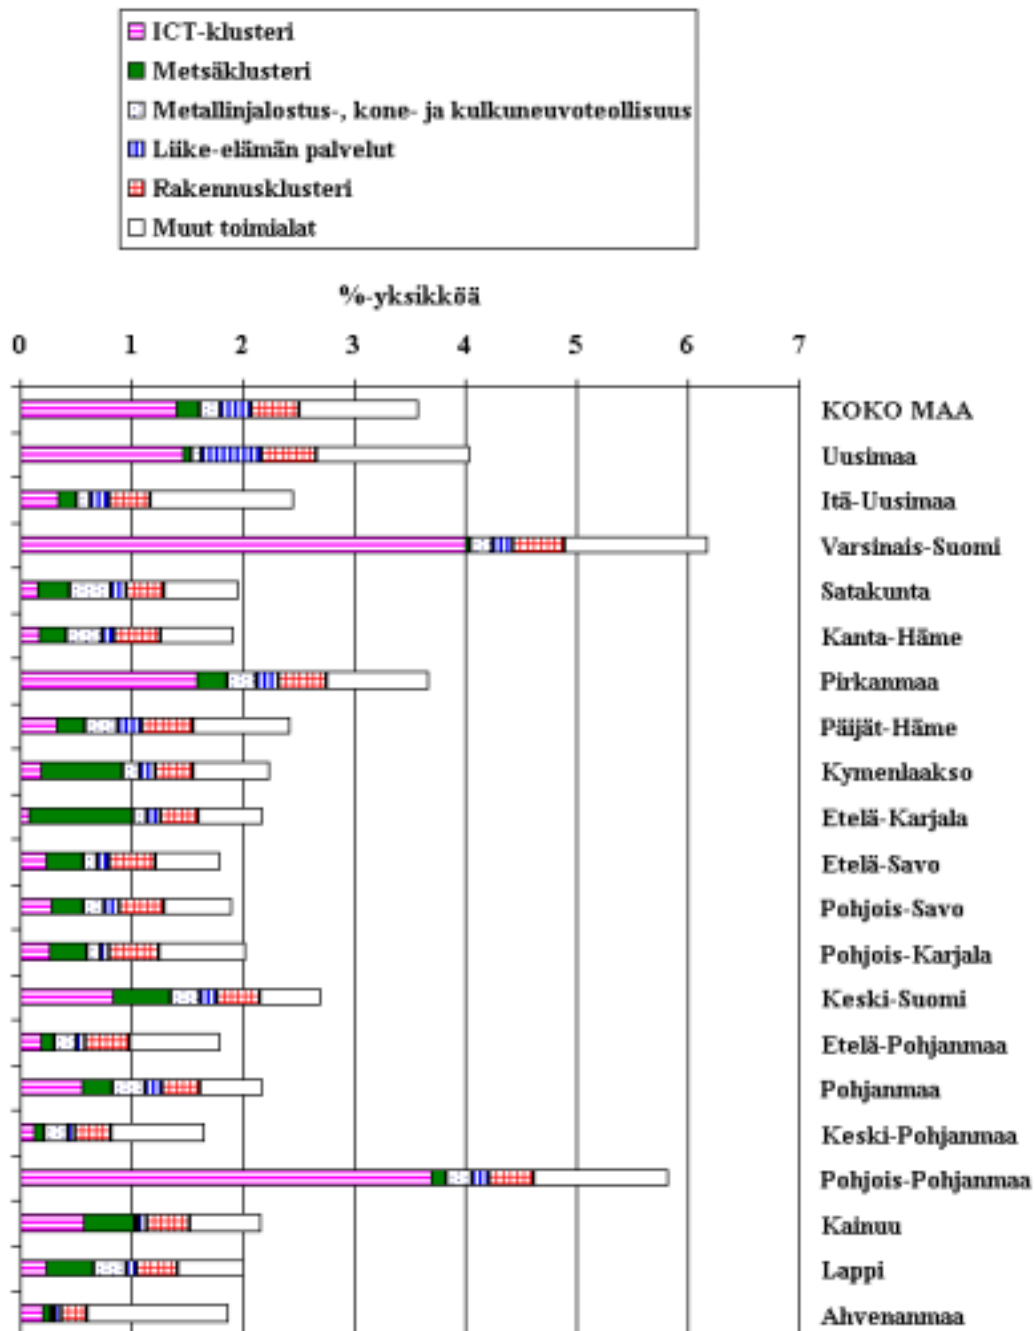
ICT-klusteri
Metsäklusteri
Metallinjalostus-, kone- ja kulkuneuvoteollisuus
Liike-elämän palvelut
Rakennusklusteri
Muut toimialat

%-yksikköä

0 1 2 3 4 5 6 7

KOKO MAA
Uusimaa
Itä-Uusimaa
Varsinais-Suomi
Satakunta
Kanta-Häme
Pirkanmaa
Päijät-Häme
Kymenlaakso
Etelä-Karjala
Etelä-Savo
Pohjois-Savo
Pohjois-Karjala
Keski-Suomi
Etelä-Pohjanmaa
Pohjanmaa
Keski-Pohjanmaa
Pohjois-Pohjanmaa
Kainuu
Lappi
Ahvenanmaa